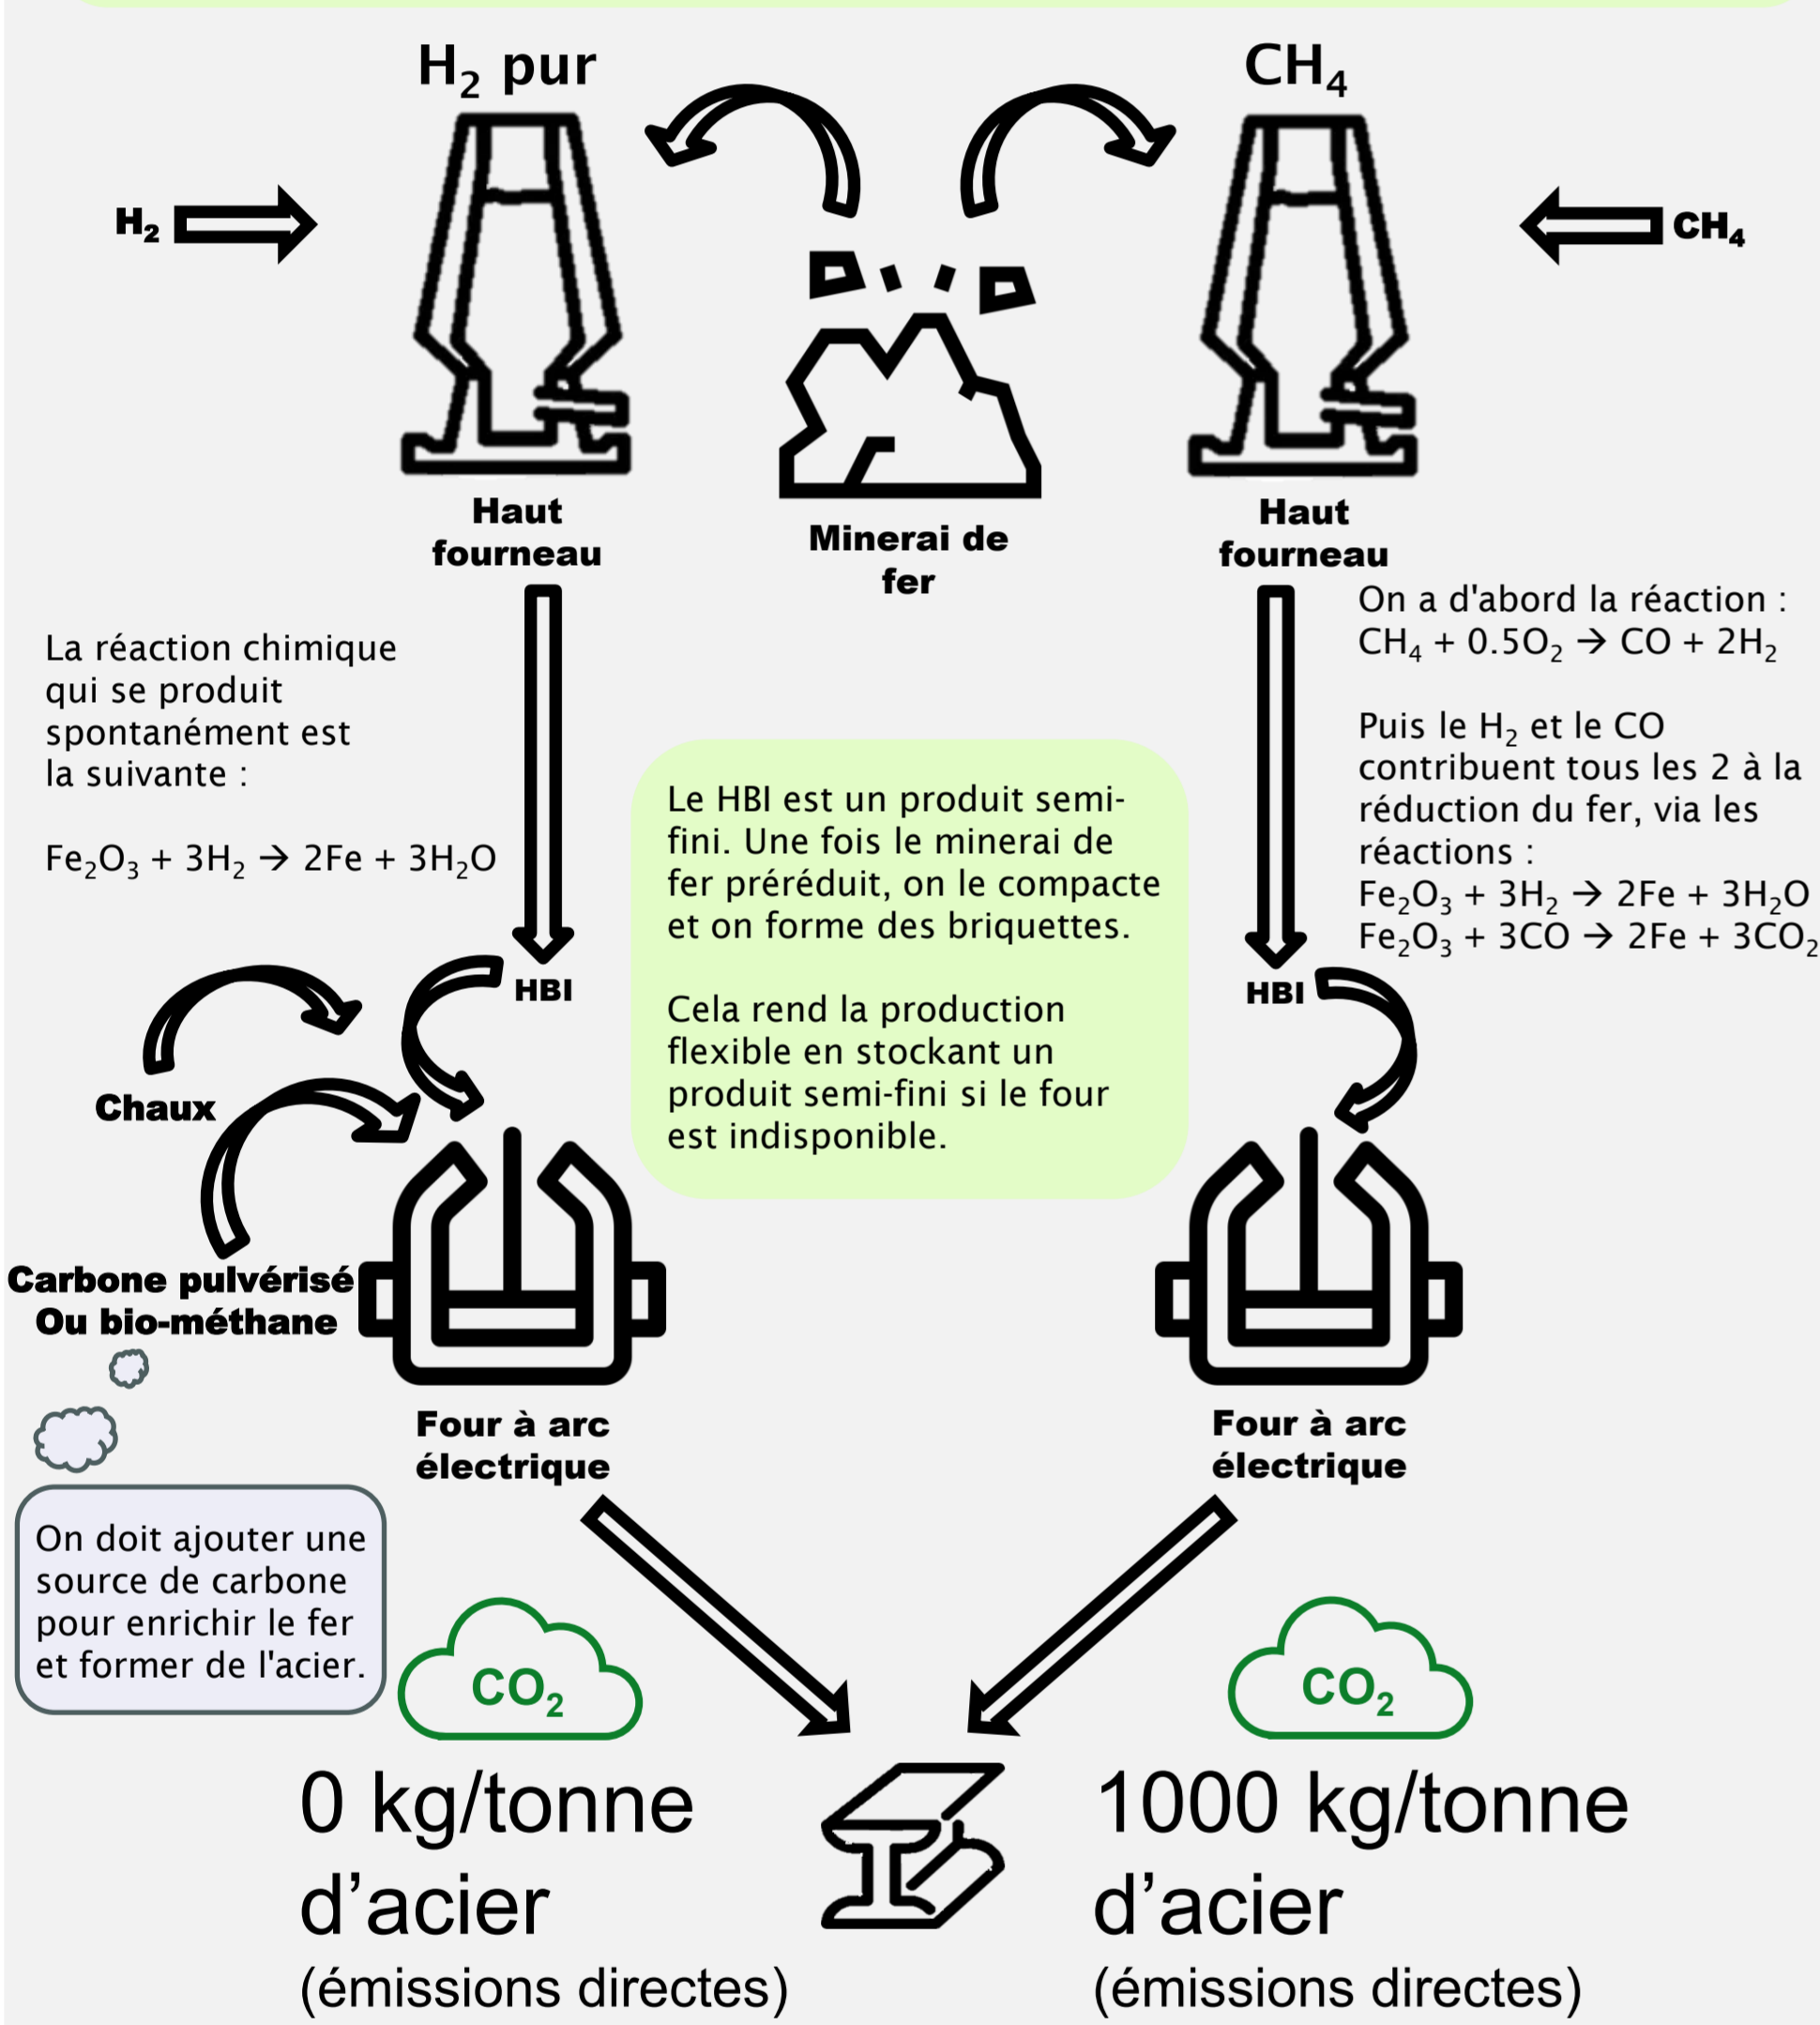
$H_2$ pur

$CH_4$

$H_2$

$CH_4$

Haut fourneau

Minerai de fer

Haut fourneau

La réaction chimique qui se produit spontanément est la suivante :

$Fe_2O_3 + 3H_2 \rightarrow 2Fe + 3H_2O$

On a d'abord la réaction :
$CH_4 + 0.5O_2 \rightarrow CO + 2H_2$

Puis le $H_2$ et le CO contribuent tous les 2 à la réduction du fer, via les réactions :
$Fe_2O_3 + 3H_2 \rightarrow 2Fe + 3H_2O$
$Fe_2O_3 + 3CO \rightarrow 2Fe + 3CO_2$

Le HBI est un produit semi-fini. Une fois le minerai de fer préréduit, on le compacte et on forme des briquettes.

Cela rend la production flexible en stockant un produit semi-fini si le four est indisponible.

HBI

HBI

Chaux

Carbone pulvérisé
Ou bio-méthane

Four à arc électrique

Four à arc électrique

On doit ajouter une source de carbone pour enrichir le fer et former de l'acier.

$CO_2$

$CO_2$

0 kg/tonne d’acier
(émissions directes)

1000 kg/tonne d’acier
(émissions directes)